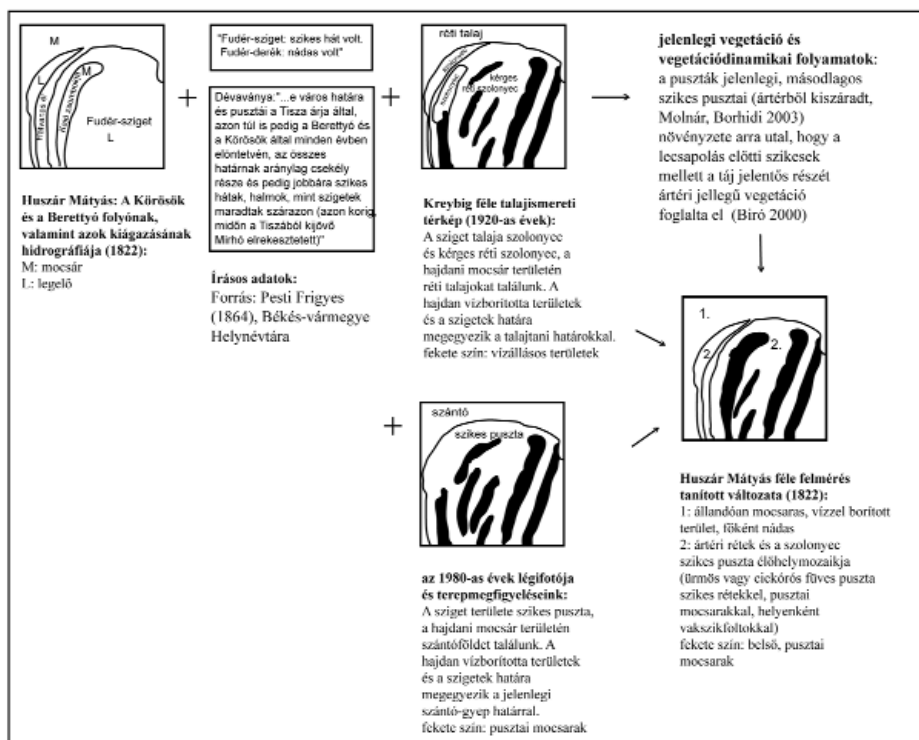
M

L

M

Fudér-sziget

L

Huszár Mátyás: A Körösök és a Berettyó folyónak, valamint azok kiágazásának hidrográfiája (1822):
M: mocsár
L: legelő

+

"Fudér-sziget: szikes hát volt. Fudér-derék: nádas volt"

Dévaványa:"...e város határa és pusztái a Tisza árja által, azon túl is pedig a Berettyó és a Körösök által minden évben elöntetvén, az összes határnak aránylag csekély része és pedig jobbára szikes hátak, halmok, mint szigetek maradtak szárazon (azon korig, midőn a Tiszából kijövő Mirhó elrekesztetett)"

Írásos adatok:
Forrás: Pesti Frigyes (1864), Békés-vármegye Helynévtára

+

réti talaj

kérges réti szolonyec

Kreybig féle talajismereti térkép (1920-as évek):
A sziget talaja szolonyec és kérges réti szolonyec, a hajdani mocsár területén réti talajokat találunk. A hajdan vízborította területek és a szigetek határa megegyezik a talajtani határokkal.
fekete szín: vízállásos területek

jelenlegi vegetáció és vegetációdinamikai folyamatok:
a puszták jelenlegi, másodlagos szikes pusztai (ártérből kiszáradt, Molnár, Borhidi 2003) növényzete arra utal, hogy a lecsapolás előtti szikesek mellett a táj jelentős részét ártéri jellegű vegetáció foglalta el (Biró 2000)

1.

2.

2.

+

szántó

szikes puszta

az 1980-as évek légifotója és terepmegfigyeléseink:
A sziget területe szikes puszta, a hajdani mocsár területén szántóföldet találunk. A hajdan vízborította területek és a szigetek határa megegyezik a jelenlegi szántó-gyep határral.
fekete szín: pusztai mocsarak

Huszár Mátyás féle felmérés tanított változata (1822):
1: állandóan mocsaras, vízzel borított terület, főként nádas
2: ártéri rétek és a szolonyec szikes puszta élőhelymozaikja (ürmös vagy cickórós füves puszta szikes rétekkel, pusztai mocsarakkal, helyenként vakszikfoltokkal)
fekete szín: belső, pusztai mocsarak